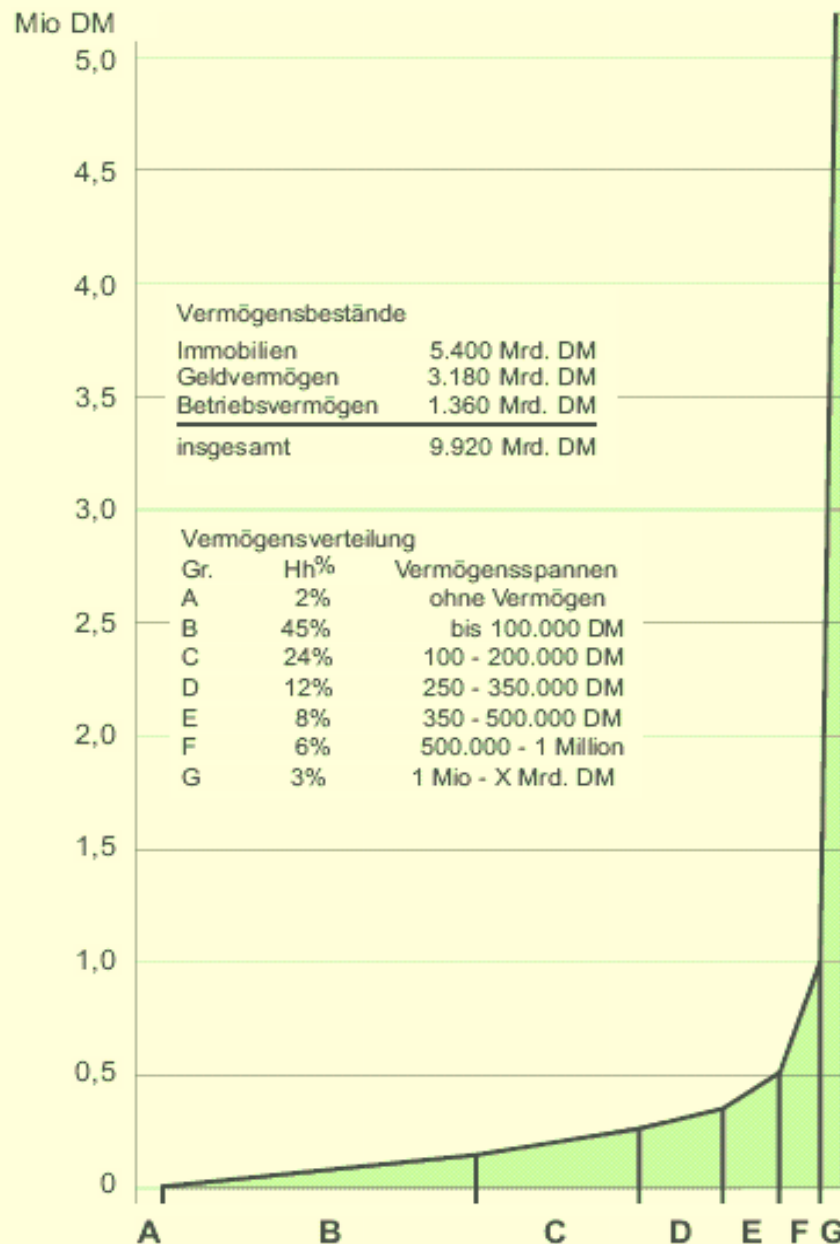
Mio DM
5,0
4,5
4,0
3,5
3,0
2,5
2,0
1,5
1,0
0,5
0

Vermögensbestände

| | |
|---|---|
| Immobilien | 5.400 Mrd. DM |
| Geldvermögen | 3.180 Mrd. DM |
| Betriebsvermögen | 1.360 Mrd. DM |
| insgesamt | 9.920 Mrd. DM |

Vermögensverteilung

| Gr. | Hh% | Vermögensspannen |
|---|---|---|
| A | 2% | ohne Vermögen |
| B | 45% | bis 100.000 DM |
| C | 24% | 100 - 200.000 DM |
| D | 12% | 250 - 350.000 DM |
| E | 8% | 350 - 500.000 DM |
| F | 6% | 500.000 - 1 Million |
| G | 3% | 1 Mio - X Mrd. DM |

A B C D E F G